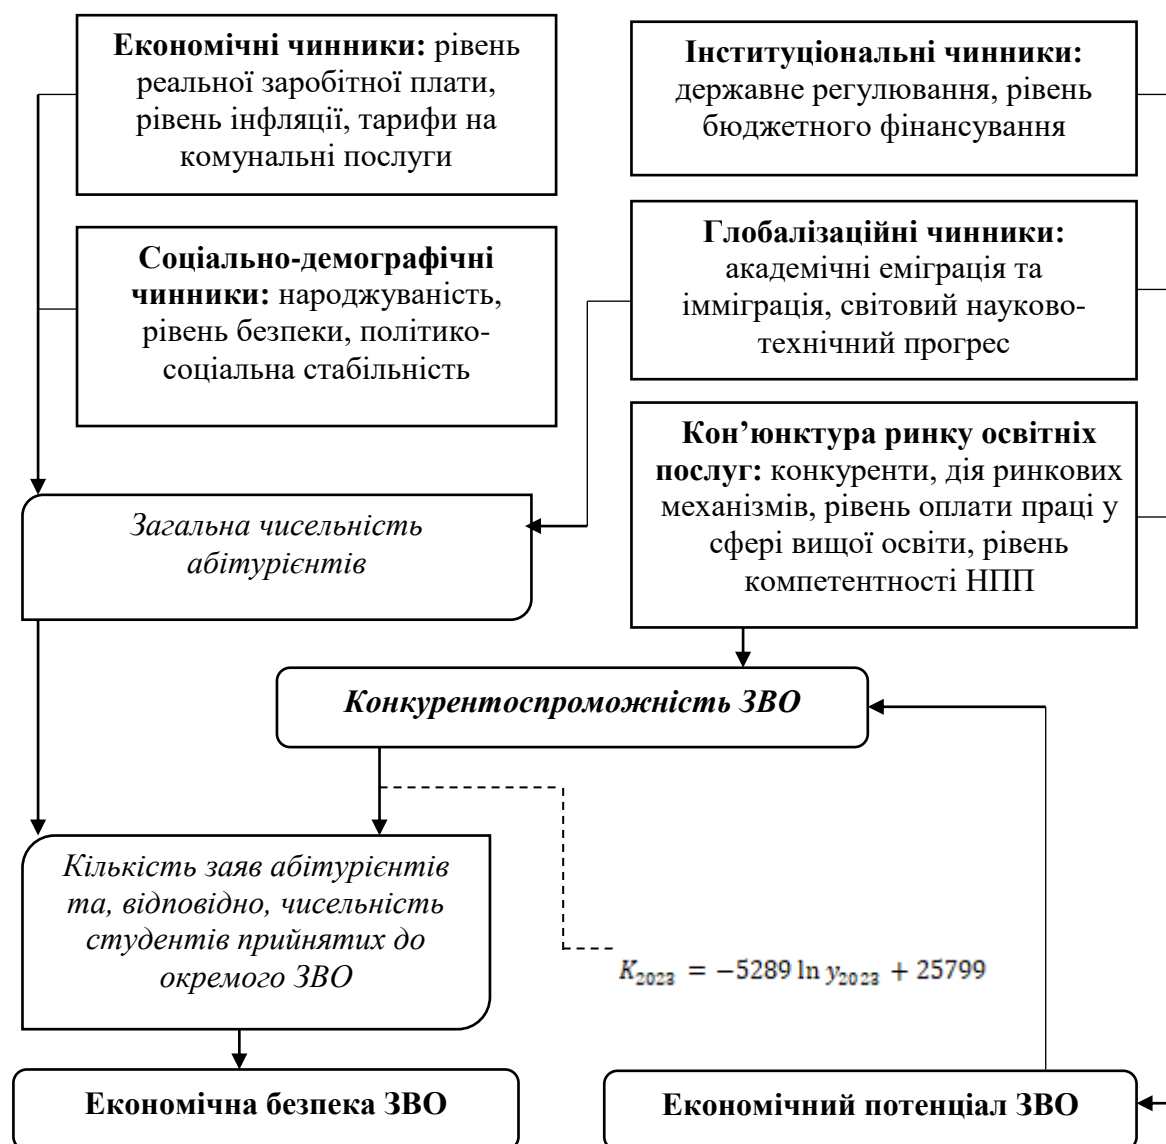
**Економічні чинники:** рівень реальної заробітної плати, рівень інфляції, тарифи на комунальні послуги

**Інституціональні чинники:** державне регулювання, рівень бюджетного фінансування

**Соціально-демографічні чинники:** народжуваність, рівень безпеки, політико-соціальна стабільність

**Глобалізаційні чинники:** академічні еміграція та імміграція, світовий науково-технічний прогрес

**Кон'юнктура ринку освітніх послуг:** конкуренти, дія ринкових механізмів, рівень оплати праці у сфері вищої освіти, рівень компетентності НПП

*Загальна чисельність абітурієнтів*

***Конкурентоспроможність ЗВО***

*Кількість заяв абітурієнтів та, відповідно, чисельність студентів прийнятих до окремого ЗВО*

$K_{2023} = -5289 \ln y_{2023} + 25799$

**Економічна безпека ЗВО**

**Економічний потенціал ЗВО**